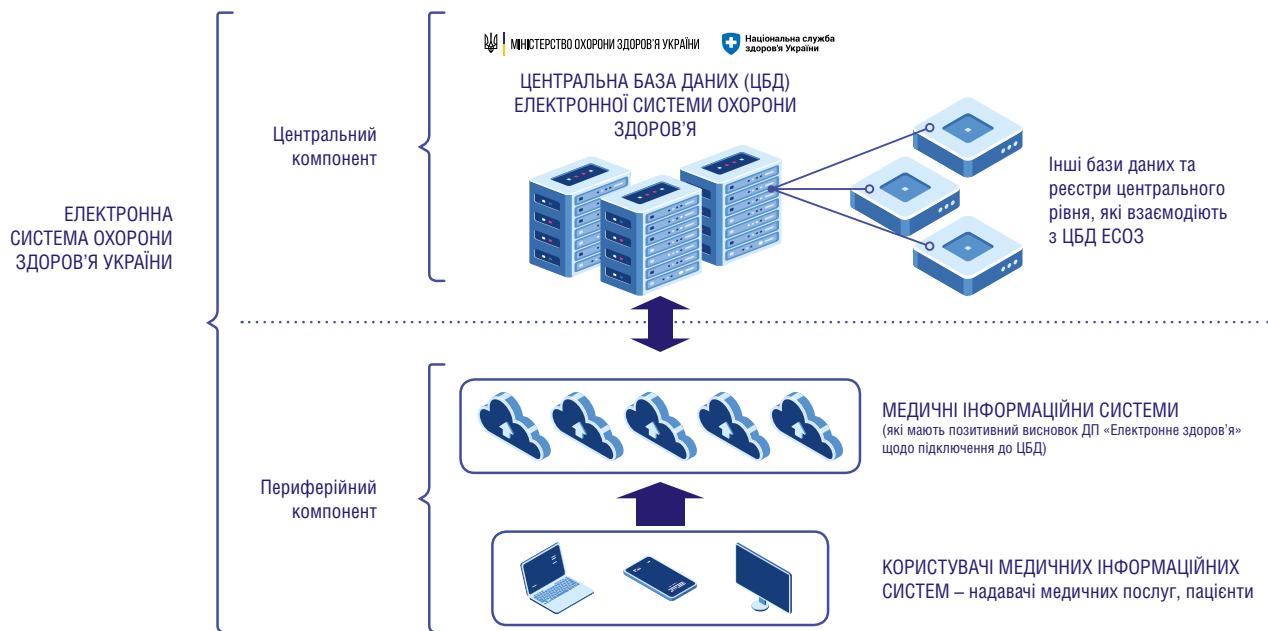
МІНІСТЕРСТВО ОХОРОНИ ЗДОРОВ'Я УКРАЇНИ

Національна служба здоров'я України

ЦЕНТРАЛЬНА БАЗА ДАНИХ (ЦБД) ЕЛЕКТРОННОЇ СИСТЕМИ ОХОРОНИ ЗДОРОВ'Я

ЕЛЕКТРОННА СИСТЕМА ОХОРОНИ ЗДОРОВ'Я УКРАЇНИ

Центральний компонент

Інші бази даних та реєстри центрального рівня, які взаємодіють з ЦБД ЕСОЗ

Периферійний компонент

МЕДИЧНІ ІНФОРМАЦІЙНИ СИСТЕМИ
(які мають позитивний висновок ДП «Електронне здоров'я» щодо підключення до ЦБД)

КОРИСТУВАЧІ МЕДИЧНИХ ІНФОРМАЦІЙНИХ СИСТЕМ – надавачі медичних послуг, пацієнти